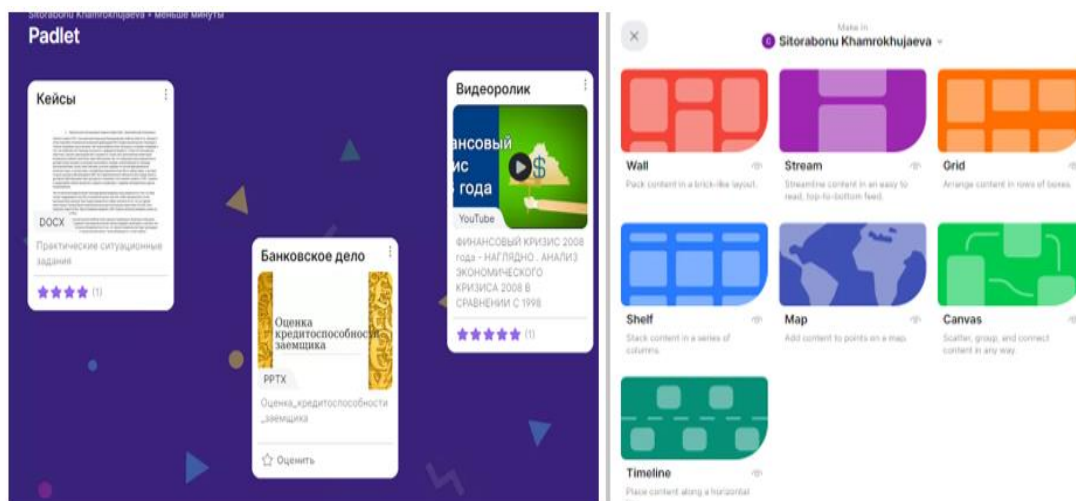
Sitorabonu Khamrokhujaeva • меньше минуты

Padlet

Кейсы

DOCX

Практические ситуационные задания

(1)

Банковское дело

Оценка кредитоспособности заемщика

PPTX

Оценка_кредитоспособности_заемщика

Оценить

Видеоролик

АНСОВЫЙ ИС ГОДА

YouTube

ФИНАНСОВЫЙ КРИЗИС 2008 года - НАГЛЯДНО . АНАЛИЗ ЭКОНОМИЧЕСКОГО КРИЗИСА 2008 В СРАВНЕНИИ С 1998

(1)

Make in

Sitorabonu Khamrokhujaeva

Wall

Pack content in a brick-like layout.

Stream

Streamline content in an easy to read, top-to-bottom feed.

Grid

Arrange content in rows of boxes.

Shelf

Stack content in a series of columns.

Map

Add content to points on a map.

Canvas

Scatter, group, and connect content in any way.

Timeline

Place content along a horizontal